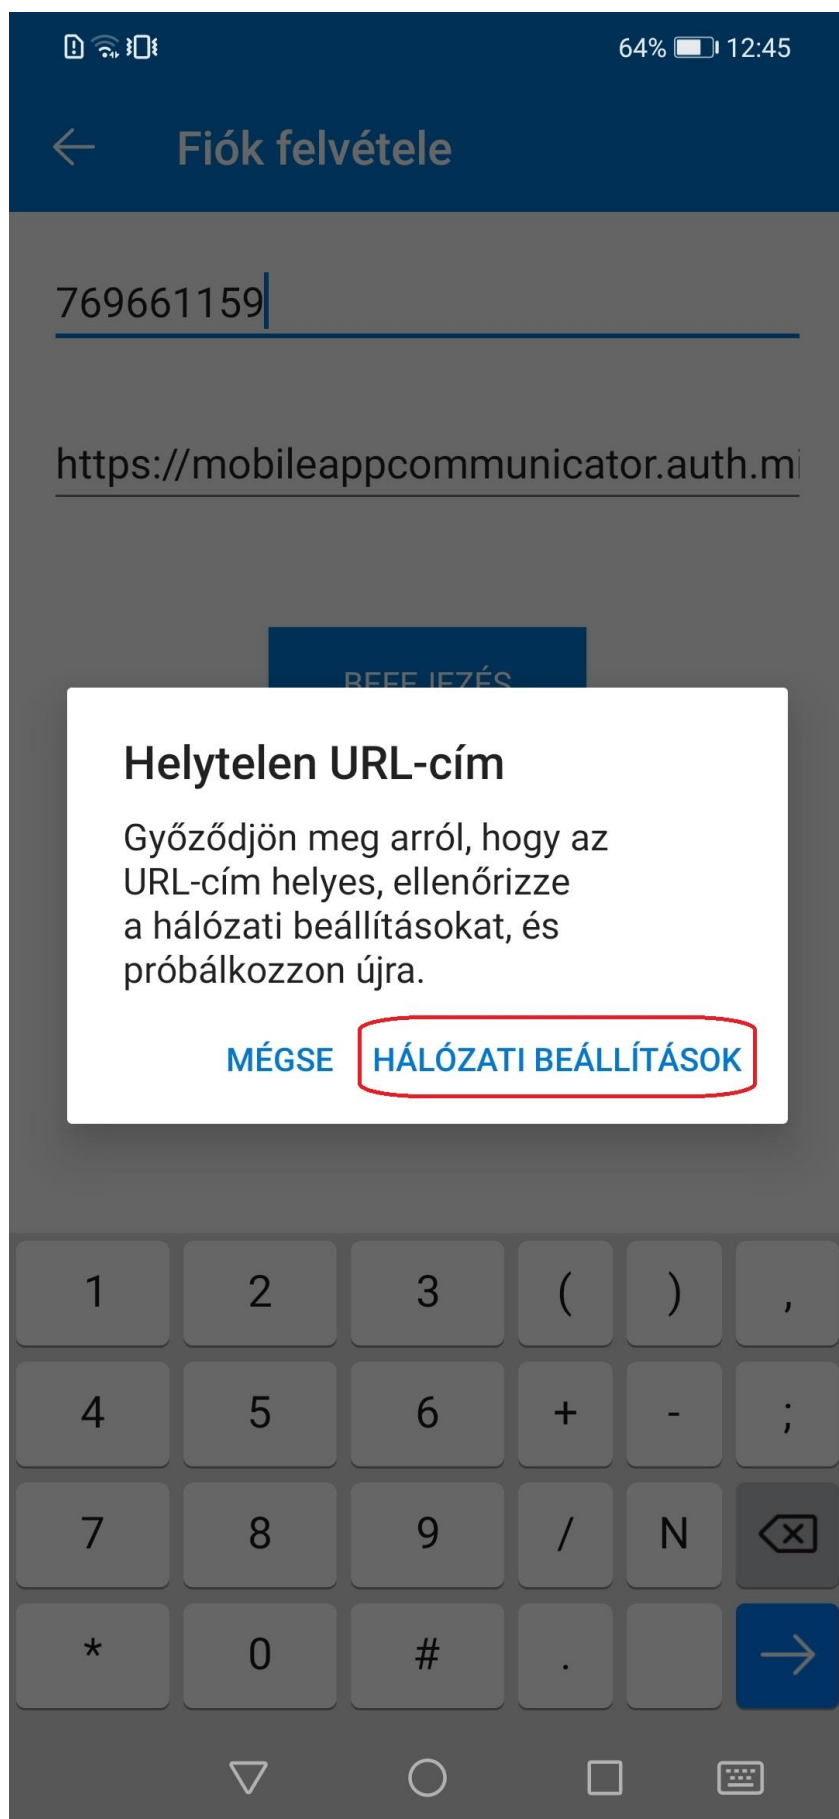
64% 12:45

Fiók felvétele

769661159

https://mobileappcommunicator.auth.mi

BEFEJEZÉS

Helytelen URL-cím

Győződjön meg arról, hogy az URL-cím helyes, ellenőrizze a hálózati beállításokat, és próbálkozzon újra.

MÉGSE HÁLÓZATI BEÁLLÍTÁSOK

1 2 3 ( ) ,
4 5 6 + - ;
7 8 9 / N
* 0 # .